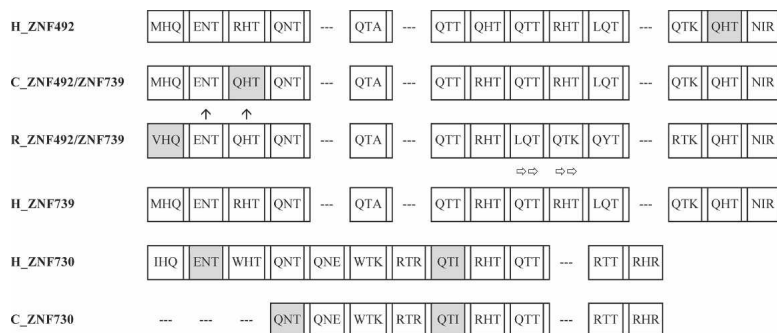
| | | | | | | | | | | | | | | |
|---|---|---|---|---|---|---|---|---|---|---|---|---|---|---|
| H_ZNF492 | MHQ | ENT | RHT | QNT | --- | QTA | --- | QTT | QHT | QTT | RHT | LQT | --- | QTK | QHT | NIR |
| C_ZNF492/ZNF739 | MHQ | ENT | QHT | QNT | --- | QTA | --- | QTT | RHT | QTT | RHT | LQT | --- | QTK | QHT | NIR |
| R_ZNF492/ZNF739 | VHQ | ENT | QHT | QNT | --- | QTA | --- | QTT | RHT | LQT | QTK | QYT | --- | RTK | QHT | NIR |
| H_ZNF739 | MHQ | ENT | RHT | QNT | --- | QTA | --- | QTT | RHT | QTT | RHT | LQT | --- | QTK | QHT | NIR |

| | | | | | | | | | | | | |
|---|---|---|---|---|---|---|---|---|---|---|---|---|
| H_ZNF730 | IHQ | ENT | WHT | QNT | QNE | WTK | RTR | QTI | RHT | QTT | --- | RTT | RHR |
| C_ZNF730 | --- | --- | --- | QNT | QNE | WTK | RTR | QTI | RHT | QTT | --- | RTT | RHR |